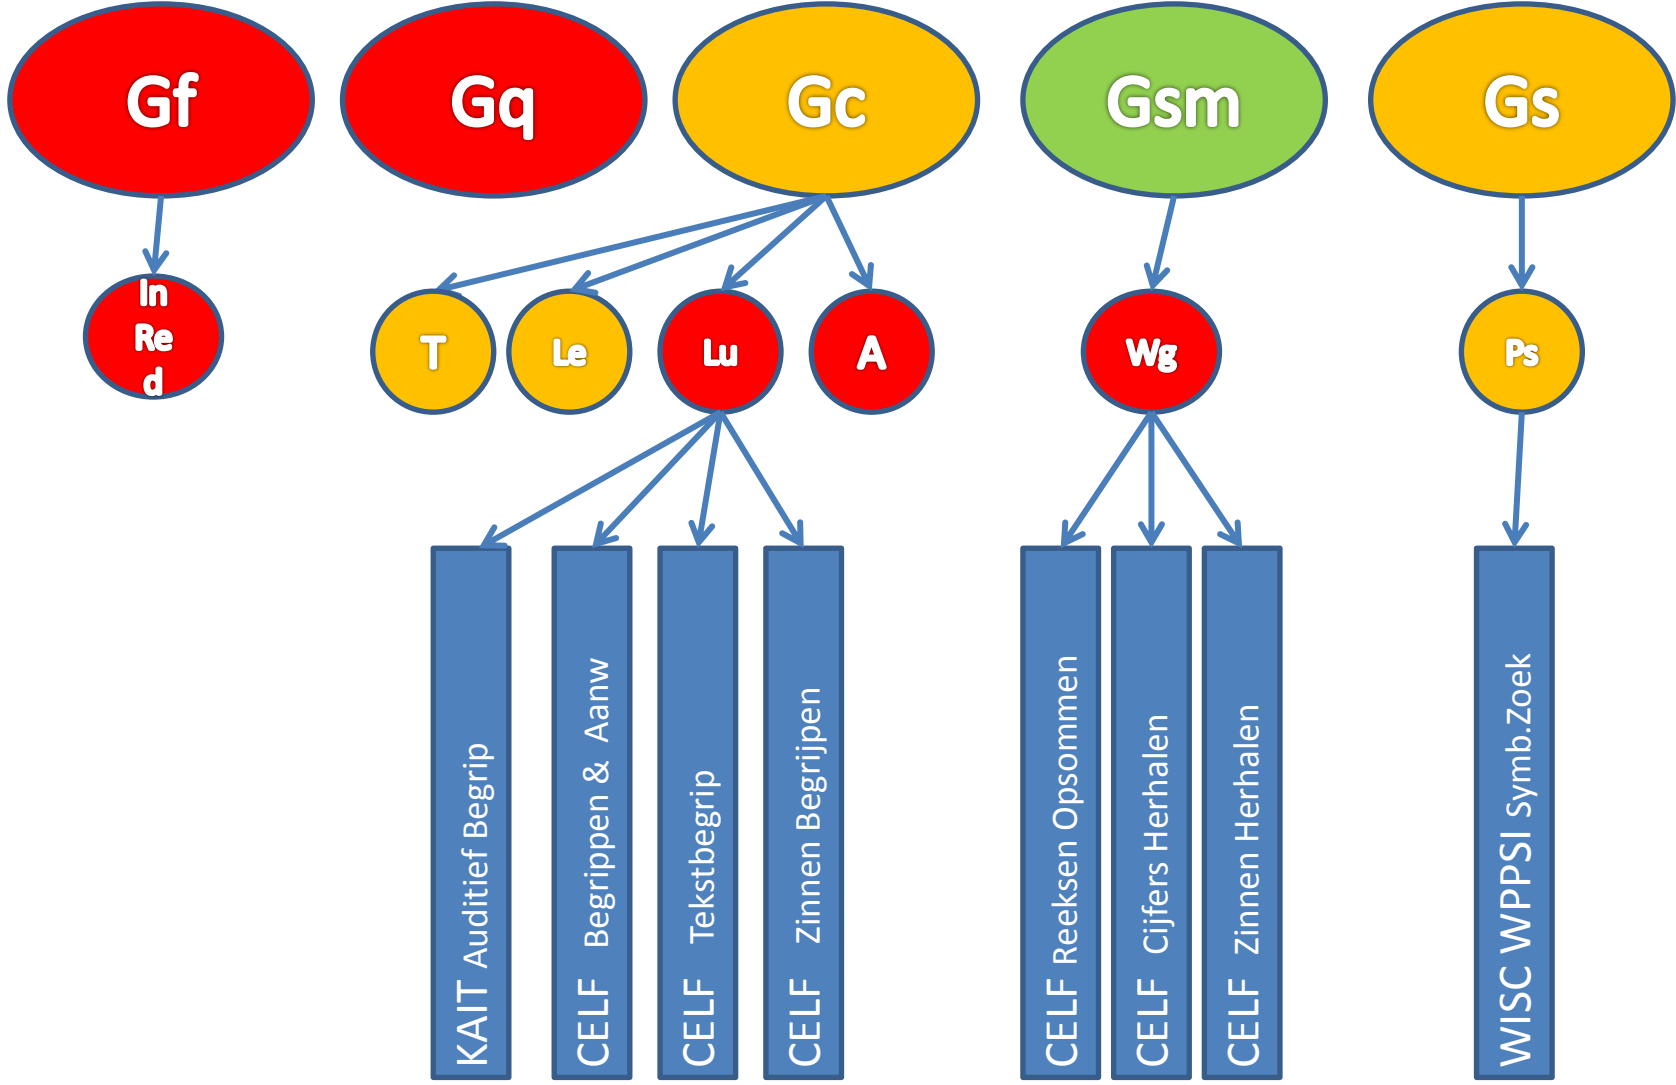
Gf

Gq

Gc

Gsm

Gs

In Re d

T

Le

Lu

A

Wg

Ps

KAIT Auditief Begrip

CELF Begrippen & Aanw

CELF Tekstbegrip

CELF Zinnen Begrijpen

CELF Reeksen Opsommen

CELF Cijfers Herhalen

CELF Zinnen Herhalen

WISC WPPSI Symb.Zoek